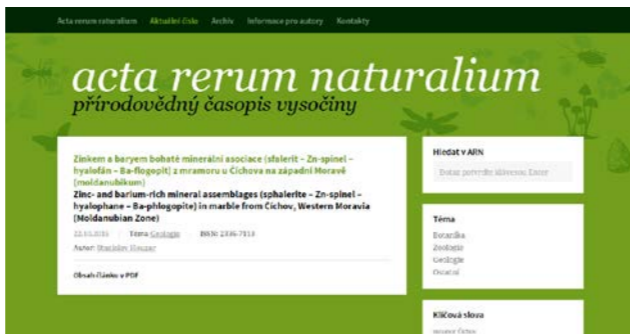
Acta rerum naturalium Aktuální číslo Archiv Informace pro autory Kontakty

acta rerum naturalium
přírodovědný časopis vysočiny

Zinkem a baryem bohaté minerální asociace (sfalerit – Zn-spinel – hyalofán – Ba-flogopit) z mramoru u Číchova na západní Moravě (moldanubikum)

Zinc- and barium-rich mineral assemblages (sphalerite – Zn-spinel – hyalophane – Ba-phlogopite) in marble from Číchov, Western Moravia (Moldanubian Zone)

22.03.2015 | Téma: Geologie | ISSN: 2336-7113

Autor: Stanislav Houzar

Obsah článku v PDF

Hledat v ARN

Zadat potvrdit klávesou Enter

Téma

Botanika
Zoologie
Geologie
Ostatní

Klíčová slova

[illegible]